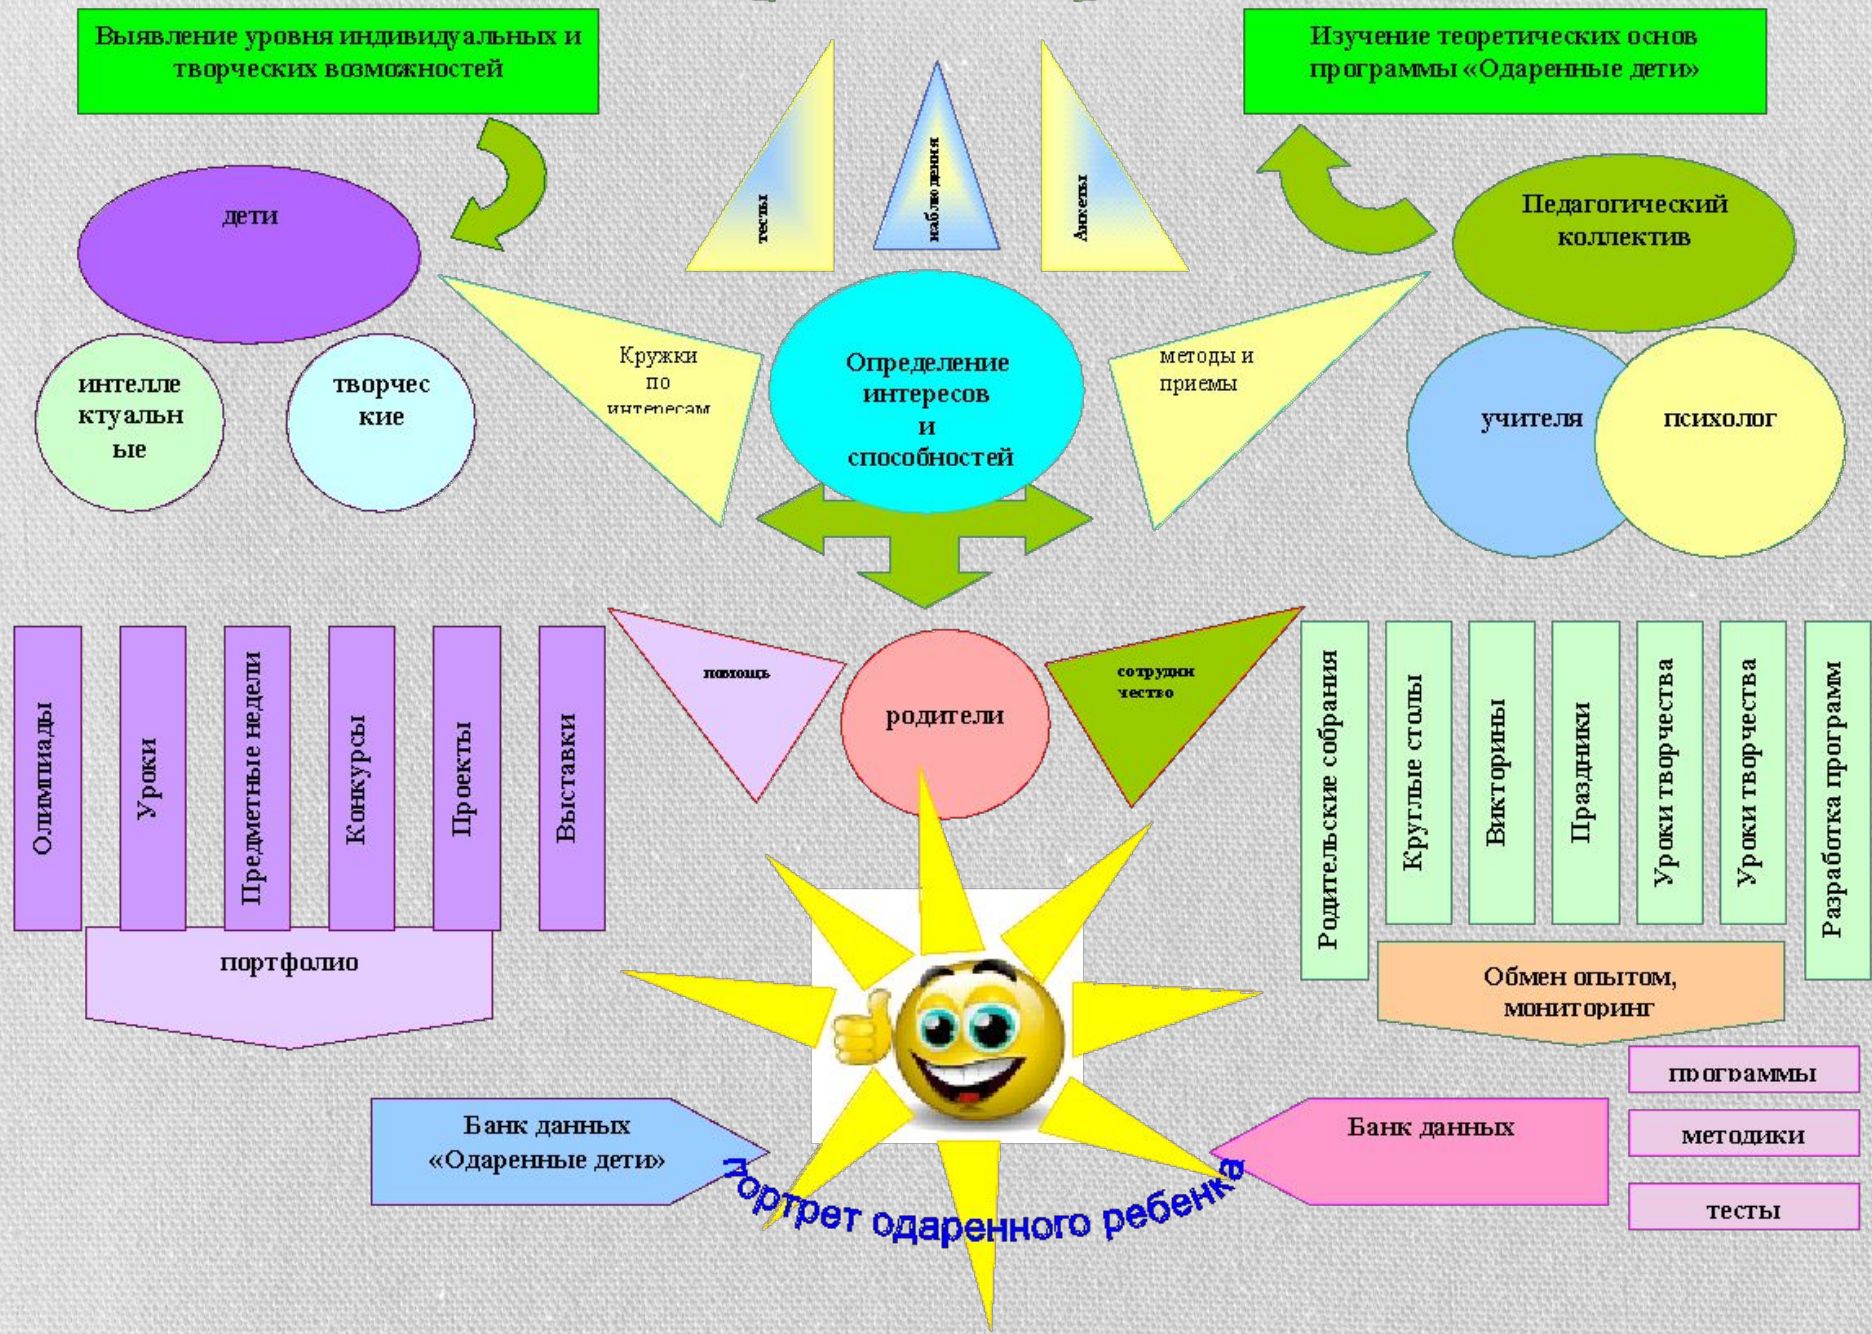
Выявление уровня индивидуальных и творческих возможностей

Изучение теоретических основ программы «Одаренные дети»

тесты

наблюдения

Анкеты

дети

интеллектуальные

творческие

Кружки по интересам

Определение интересов и способностей

методы и приемы

Педагогический коллектив

учителя

психолог

Олимпиады

Уроки

Предметные недели

Конкурсы

Проекты

Выставки

портфолио

помощь

родители

сотрудничество

Родительские собрания

Круглые столы

Викторины

Праздники

Уроки творчества

Уроки творчества

Разработка программ

Обмен опытом, мониторинг

программы

методики

тесты

Банк данных «Одаренные дети»

Банк данных

Портрет одаренного ребенка